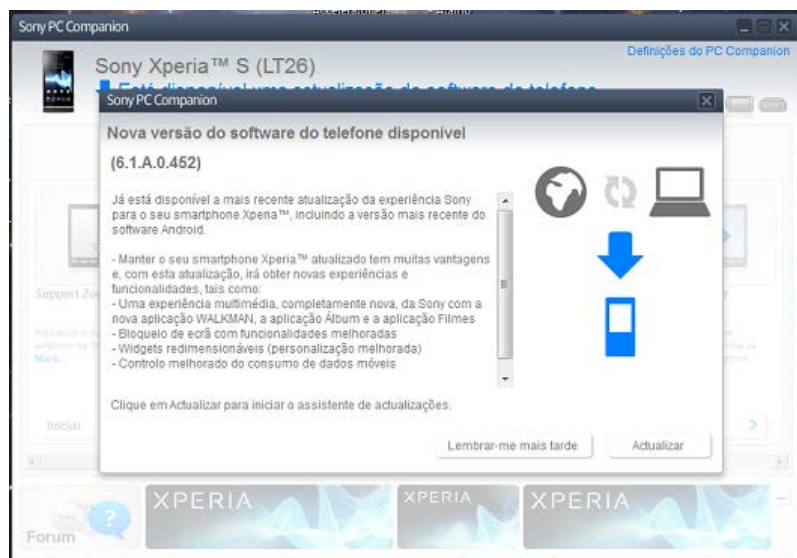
Sony PC Companion

Definições do PC Companion

Sony Xperia™ S (LT26)

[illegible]

Sony PC Companion

Nova versão do software do telefone disponível

(6.1.A.0.452)

Já está disponível a mais recente atualização da experiência Sony para o seu smartphone Xperia™, incluindo a versão mais recente do software Android.

- Manter o seu smartphone Xperia™ atualizado tem muitas vantagens e, com esta atualização, irá obter novas experiências e funcionalidades, tais como:
- Uma experiência multimédia, completamente nova, da Sony com a nova aplicação WALKMAN, a aplicação Álbum e a aplicação Filmes
- Bloqueio de ecrã com funcionalidades melhoradas
- Widgets redimensionáveis (personalização melhorada)
- Controlo melhorado do consumo de dados móveis

Clique em Actualizar para iniciar o assistente de actualizações.

Lembrar-me mais tarde

Actualizar

Support Zo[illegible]

Mais...

Iniciar

XPERIA

XPERIA

XPERIA

Forum